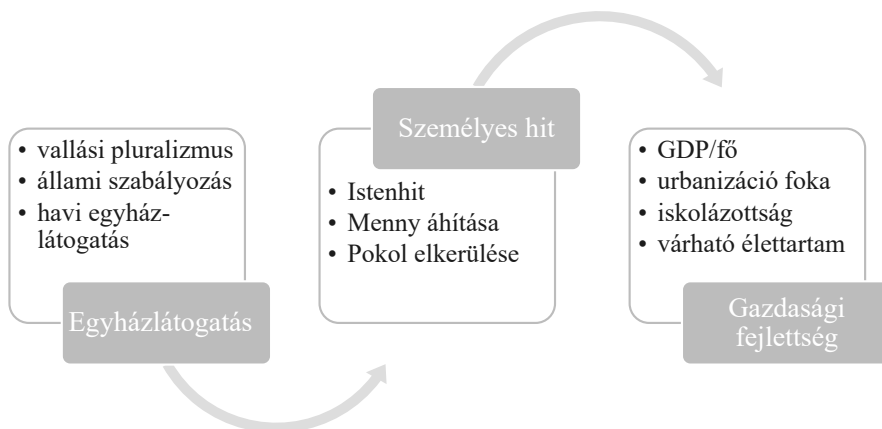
• vallási pluralizmus
• állami szabályozás
• havi egyházlátogatás

Egyházlátogatás

Személyes hit

• Istenhit
• Menny áhítása
• Pokol elkerülése

• GDP/fő
• urbanizáció foka
• iskolázottság
• várható élettartam

Gazdasági fejlettség